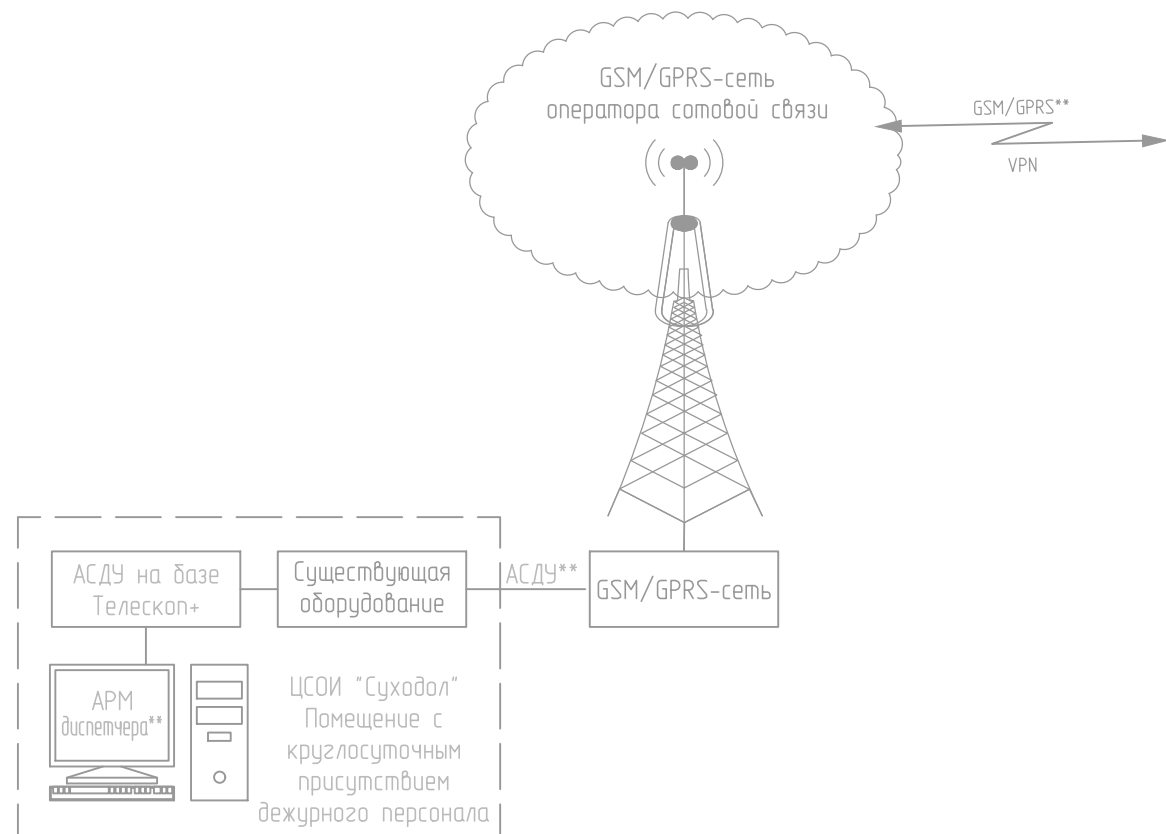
GSM/GPRS-сеть
оператора сотовой связи

GSM/GPRS**

VPN

АСДУ на базе Телескоп+

Существующая оборудование

АСДУ**

GSM/GPRS-сеть

АРМ диспетчера**

ЦСОИ "Суходол"
Помещение с круглосуточным присутствием дежурного персонала